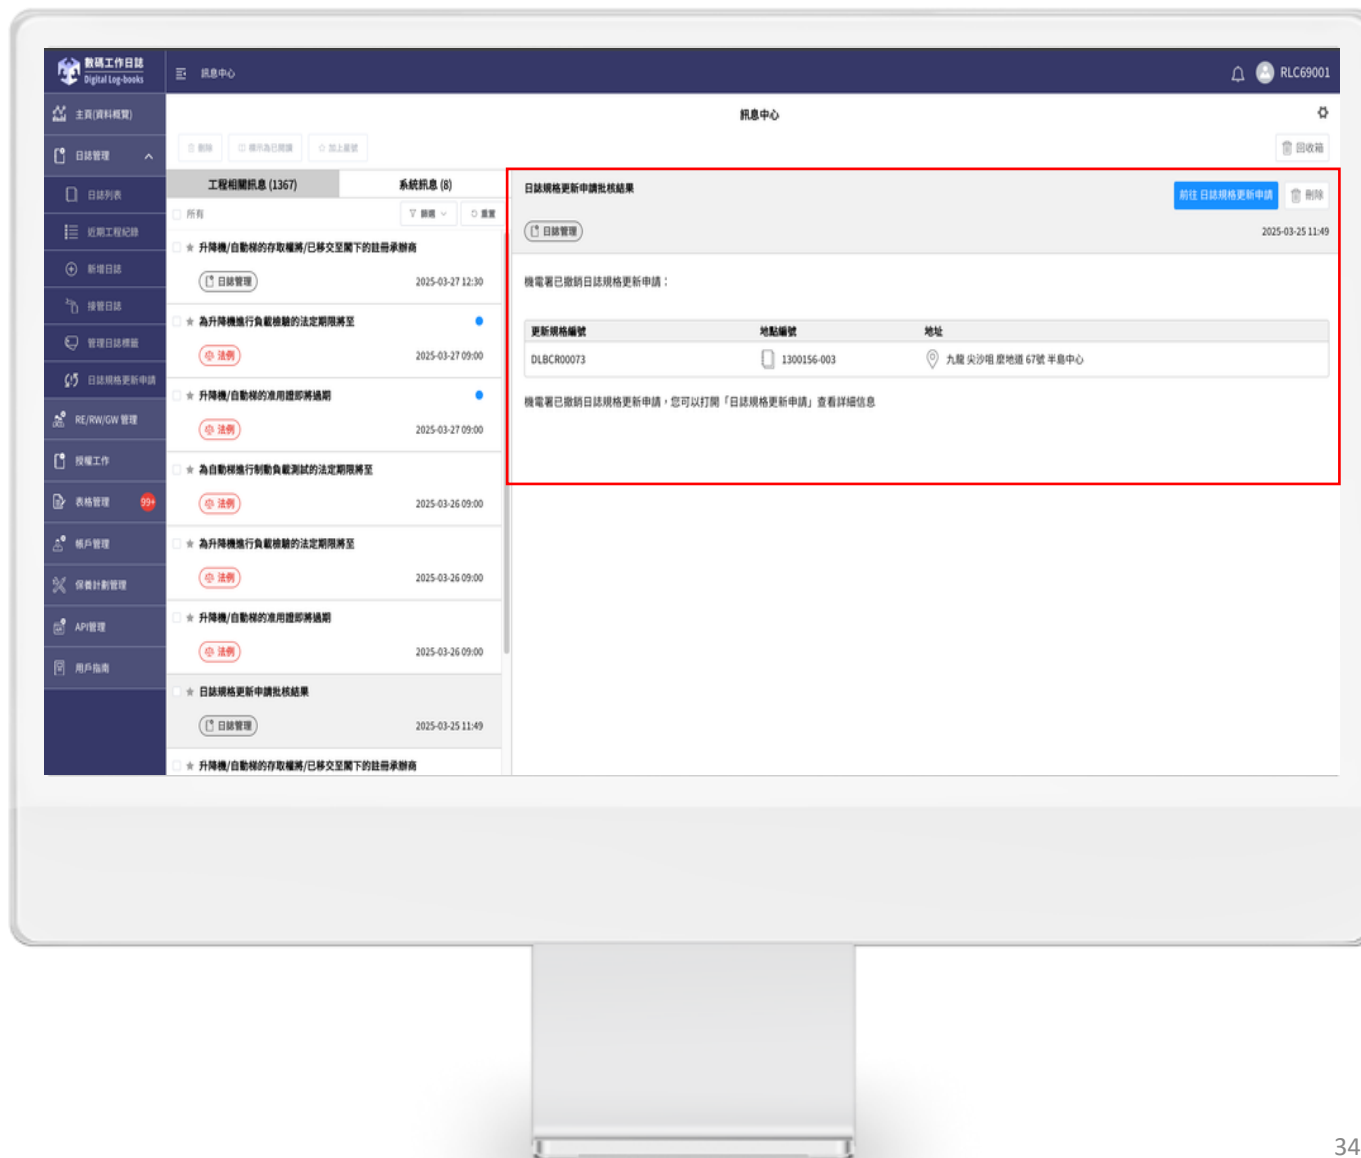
數碼工作日誌
Digital Log-books

訊息中心

RLC69001

主頁(資料概覽)
日誌管理
日誌列表
近期工程紀錄
新增日誌
接管日誌
管理日誌模板
日誌規格更新申請
RE/RW/GW 管理
授權工作
表格管理 99+
帳戶管理
保養計劃管理
API管理
用戶指南

訊息中心

刪除 標示為已閱讀 加上星號

回收箱

工程相關訊息 (1367)
系統訊息 (8)

所有
篩選 重置

升降機/自動梯的存取權將/已移交至閣下的註冊承辦商
日誌管理
2025-03-27 12:30

為升降機進行負載檢驗的法定期限將至
法例
2025-03-27 09:00

升降機/自動梯的准用證即將過期
法例
2025-03-27 09:00

為自動梯進行制動負載測試的法定期限將至
法例
2025-03-26 09:00

為升降機進行負載檢驗的法定期限將至
法例
2025-03-26 09:00

升降機/自動梯的准用證即將過期
法例
2025-03-26 09:00

日誌規格更新申請批核結果
日誌管理
2025-03-25 11:49

升降機/自動梯的存取權將/已移交至閣下的註冊承辦商

日誌規格更新申請批核結果
前往 日誌規格更新申請
刪除
日誌管理
2025-03-25 11:49

機電署已撤銷日誌規格更新申請：

| 更新規格編號 | 地點編號 | 地址 |
|---|---|---|
| DLBCR00073 | 1300156-003 | 九龍 尖沙咀 麼地道 67號 半島中心 |

機電署已撤銷日誌規格更新申請，您可以打開「日誌規格更新申請」查看詳細信息

34